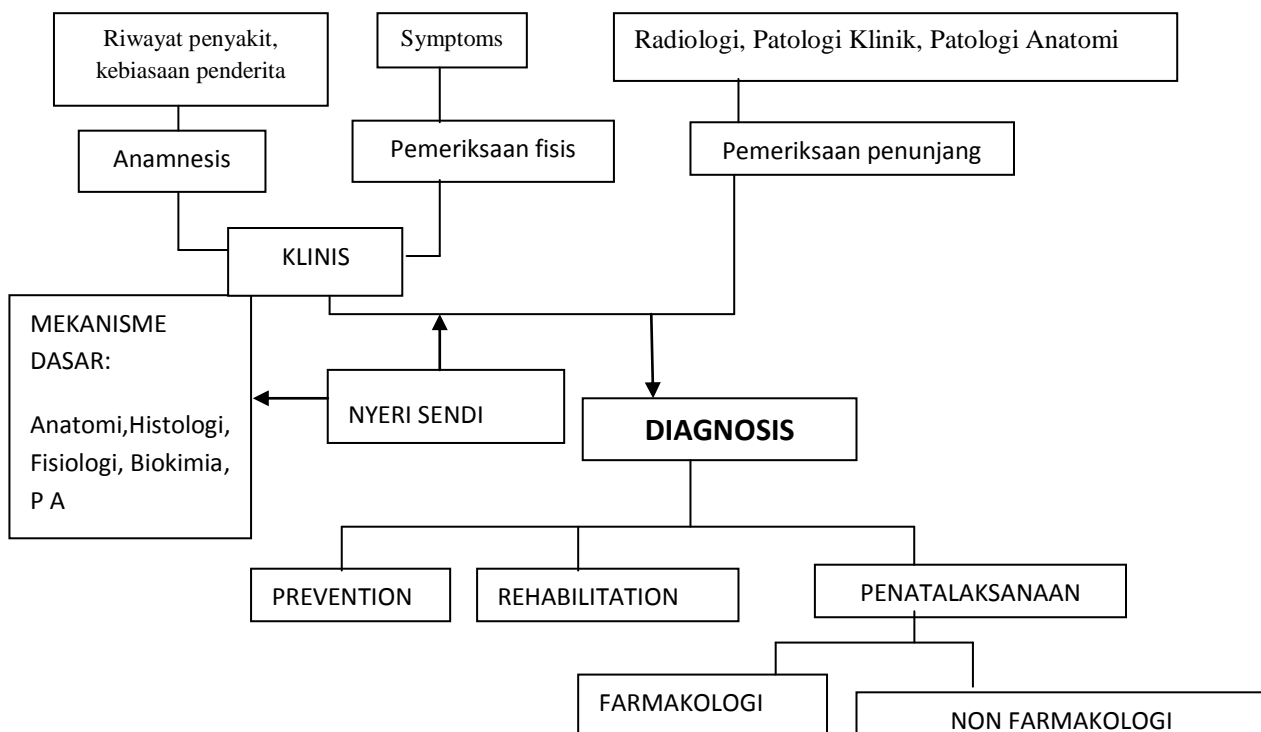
Riwayat penyakit, kebiasaan penderita

Symptoms

Radiologi, Patologi Klinik, Patologi Anatomi

Anamnesis

Pemeriksaan fisis

Pemeriksaan penunjang

KLINIS

MEKANISME DASAR:

Anatomi,Histologi, Fisiologi, Biokimia, P A

NYERI SENDI

DIAGNOSIS

PREVENTION

REHABILITATION

PENATALAKSANAAN

FARMAKOLOGI

NON FARMAKOLOGI